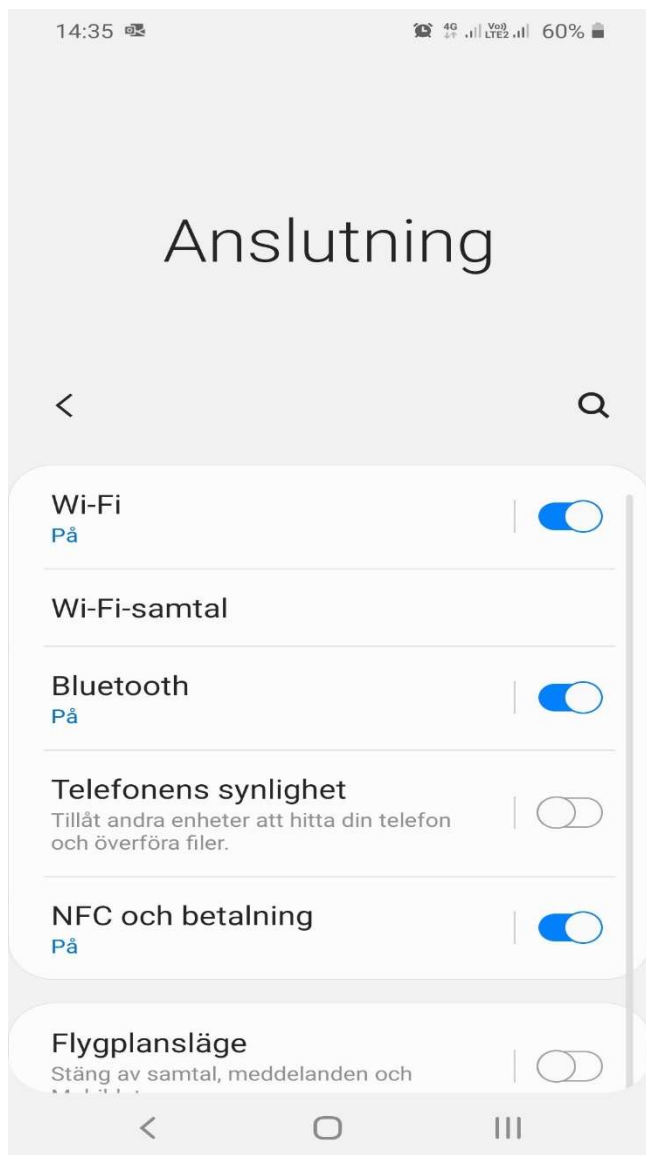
14:35

4G Vo) LTE2 60%

Anslutning

Wi-Fi
På

Wi-Fi-samtal

Bluetooth
På

Telefonens synlighet
Tillåt andra enheter att hitta din telefon och överföra filer.

NFC och betalning
På

Flygplansläge
Stäng av samtal, meddelanden och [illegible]